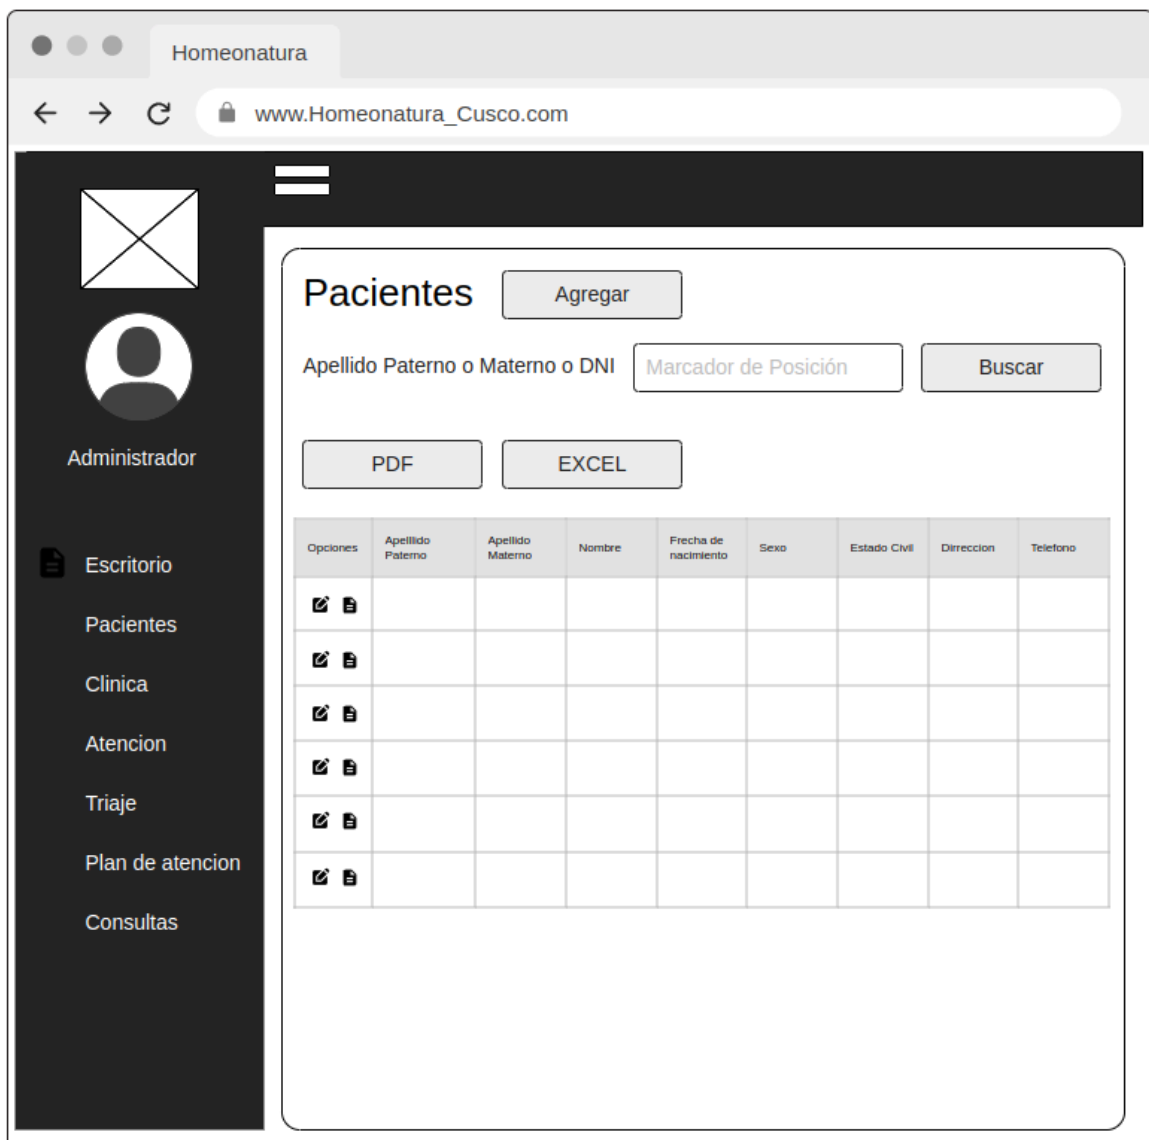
Homeonatura

www.Homeonatura_Cusco.com

Administrador

Escritorio

Pacientes

Clinica

Atencion

Triaje

Plan de atencion

Consultas

Pacientes Agregar

Apellido Paterno o Materno o DNI Marcador de Posición Buscar

PDF EXCEL

| Opciones | Apellido Paterno | Apellido Materno | Nombre | Frecha de nacimiento | Sexo | Estado Civil | Dirreccion | Telefono |
|---|---|---|---|---|---|---|---|---|
| | | | | | | | | |
| | | | | | | | | |
| | | | | | | | | |
| | | | | | | | | |
| | | | | | | | | |
| | | | | | | | | |